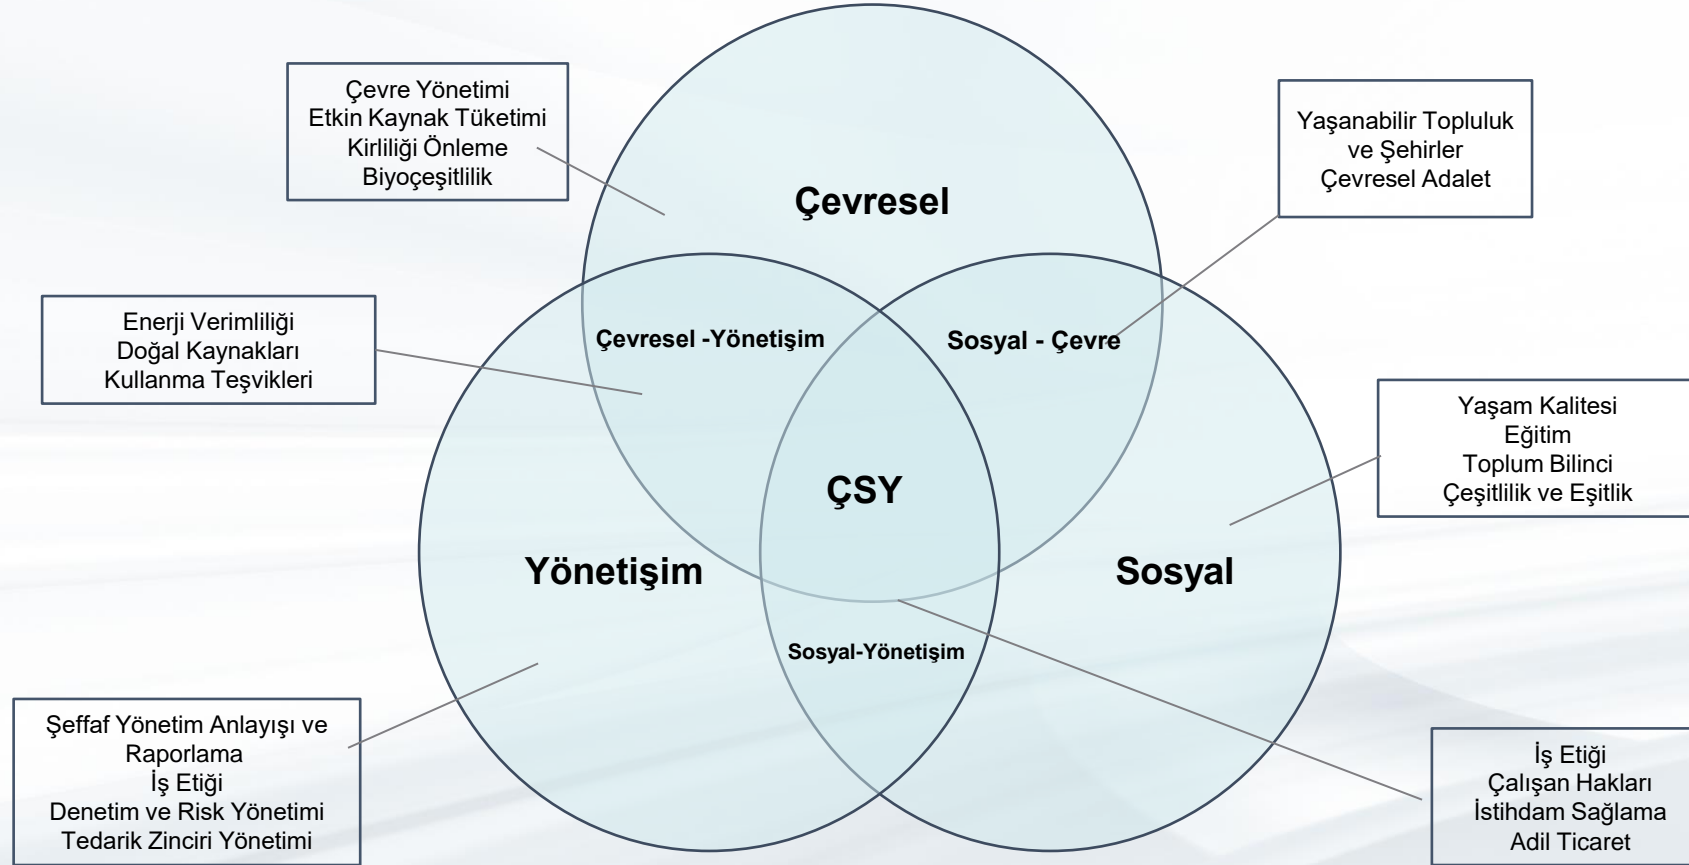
Çevre Yönetimi
Etkin Kaynak Tüketimi
Kirliliği Önleme
Biyoçeşitlilik

Çevresel

Yaşanabilir Topluluk ve Şehirler
Çevresel Adalet

Enerji Verimliliği
Doğal Kaynakları Kullanma Teşvikleri

Çevresel -Yönetişim

Sosyal - Çevre

Yaşam Kalitesi
Eğitim
Toplum Bilinci
Çeşitlilik ve Eşitlik

ÇSY

Yönetişim

Sosyal

Sosyal-Yönetişim

Şeffaf Yönetim Anlayışı ve Raporlama
İş Etiği
Denetim ve Risk Yönetimi
Tedarik Zinciri Yönetimi

İş Etiği
Çalışan Hakları
İstihdam Sağlama
Adil Ticaret